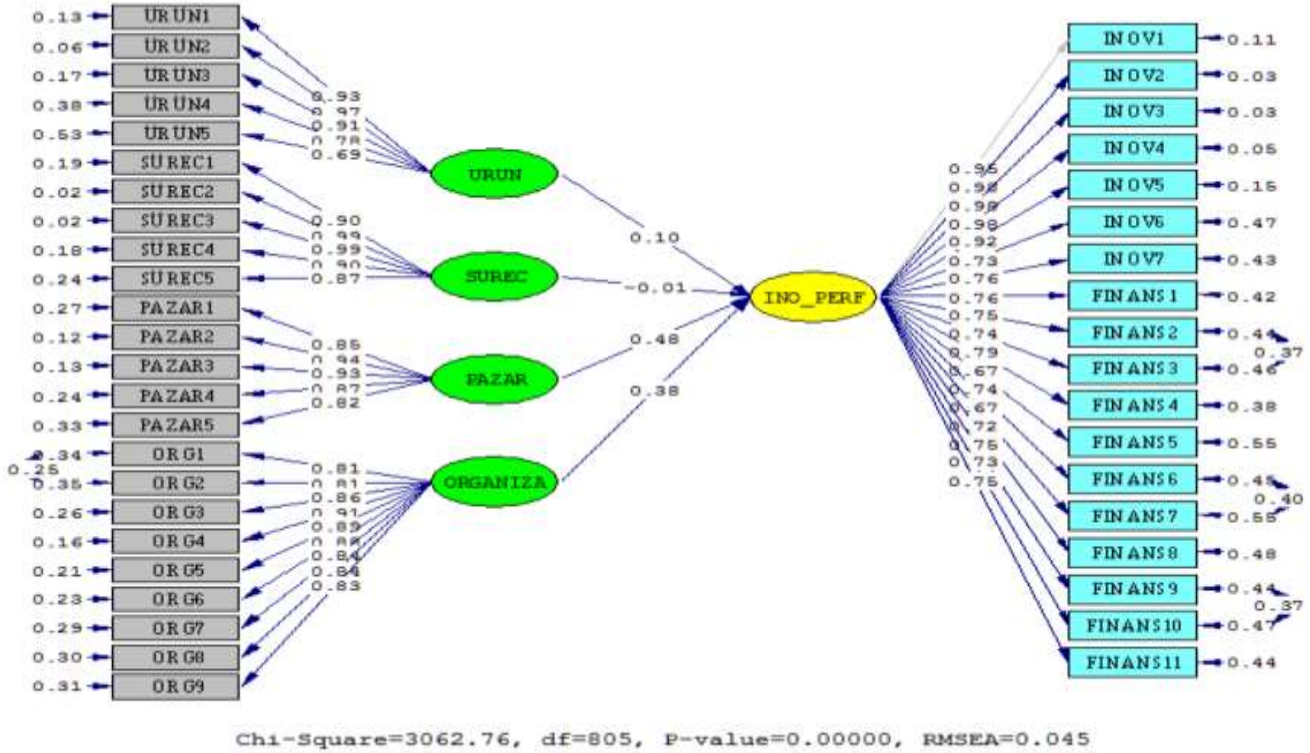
0.13 URUN1
0.06 URUN2
0.17 URUN3
0.38 URUN4
0.53 URUN5
0.19 SUREC1
0.02 SUREC2
0.02 SUREC3
0.18 SUREC4
0.24 SUREC5
0.27 PAZAR1
0.12 PAZAR2
0.13 PAZAR3
0.24 PAZAR4
0.33 PAZAR5
0.34 ORG1
0.25
0.35 ORG2
0.26 ORG3
0.16 ORG4
0.21 ORG5
0.23 ORG6
0.29 ORG7
0.30 ORG8
0.31 ORG9

0.93
0.97
0.91
0.78
0.69
0.90
0.99
0.99
0.90
0.87
0.85
0.94
0.93
0.87
0.82
0.81
0.81
0.86
0.91
0.89
0.88
0.84
0.84
0.83

URUN
SUREC
PAZAR
ORGANIZA

0.10
-0.01
0.48
0.38

INO_PERF

0.95
0.98
0.98
0.98
0.92
0.73
0.76
0.76
0.75
0.74
0.79
0.67
0.74
0.67
0.72
0.75
0.73
0.75

INOV1 0.11
INOV2 0.03
INOV3 0.03
INOV4 0.05
INOV5 0.15
INOV6 0.47
INOV7 0.43
FINANS1 0.42
FINANS2 0.44
0.37
FINANS3 0.46
FINANS4 0.38
FINANS5 0.55
FINANS6 0.45
0.40
FINANS7 0.55
FINANS8 0.48
FINANS9 0.44
0.37
FINANS10 0.47
FINANS11 0.44

Chi-Square=3062.76, df=805, P-value=0.00000, RMSEA=0.045